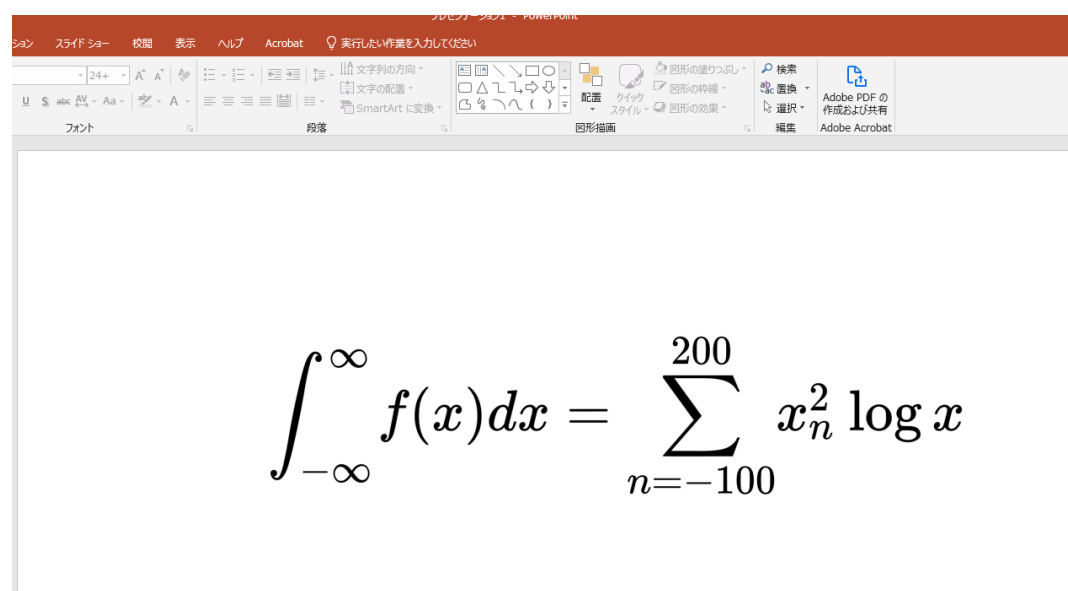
プレゼンテーション1 - PowerPoint

ション スライド ショー 校閲 表示 ヘルプ Acrobat 実行したい作業を入力してください

24+ A A
U S abc AV Aa A
フォント
文字列の方向
文字の配置
SmartArt に変換
段落
配置 クイック スタイル
図形の塗りつぶし
図形の枠線
図形の効果
図形描画
検索
置換
選択
編集
Adobe PDF の 作成および共有
Adobe Acrobat

$\int_{-\infty}^{\infty} f(x)dx = \sum_{n=-100}^{200} x_n^2 \log x$